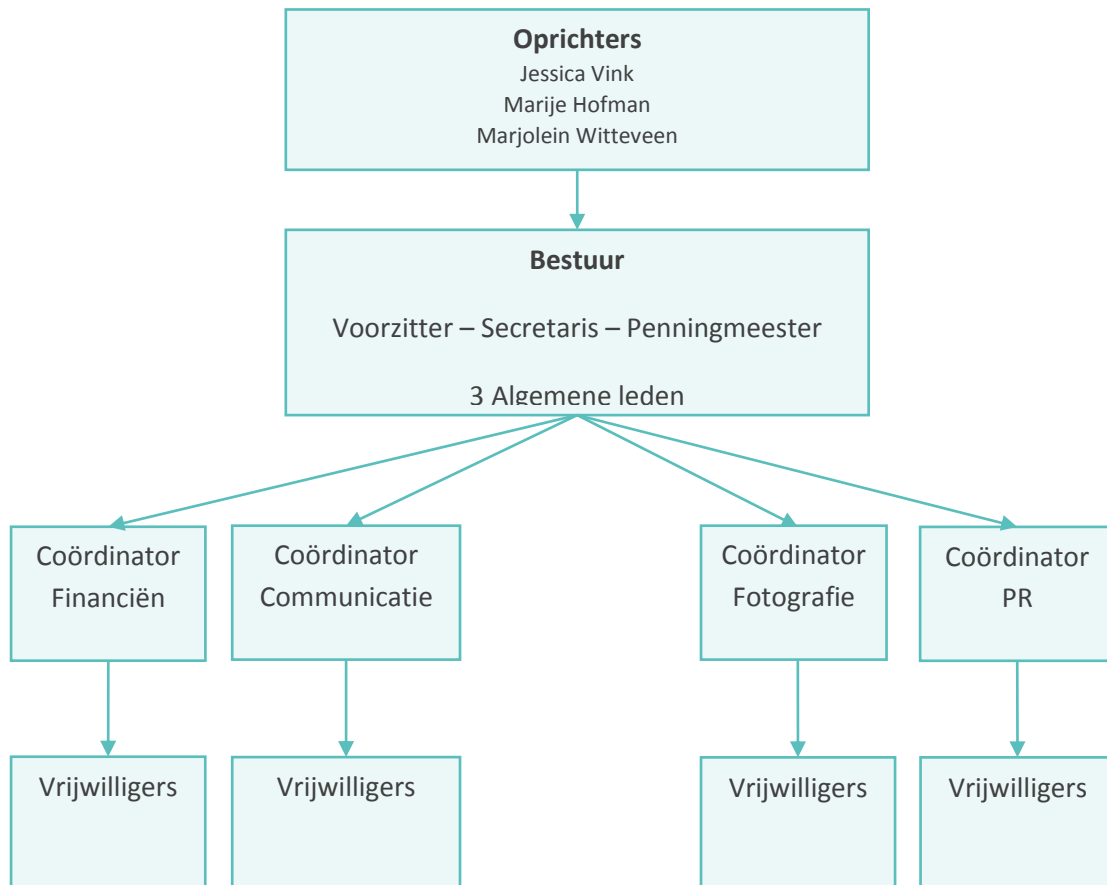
**Oprichters**
Jessica Vink
Marije Hofman
Marjolein Witteveen

**Bestuur**

Voorzitter – Secretaris – Penningmeester

3 Algemene leden

Coördinator Financiën

Coördinator Communicatie

Coördinator Fotografie

Coördinator PR

Vrijwilligers

Vrijwilligers

Vrijwilligers

Vrijwilligers